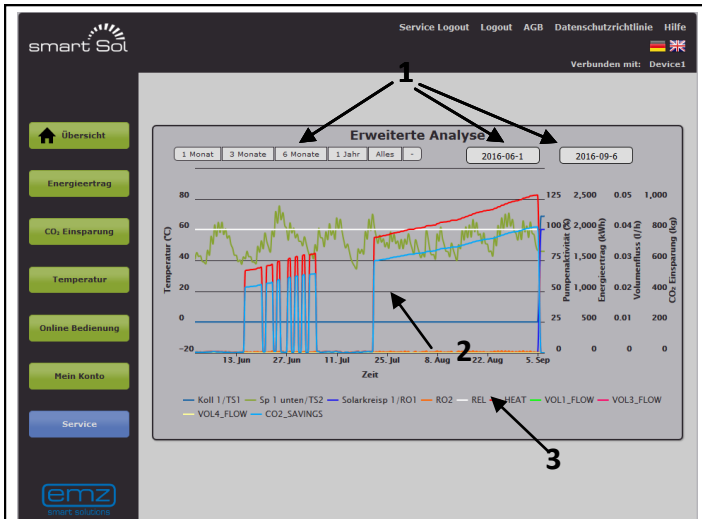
smart Sol

Service Logout Logout AGB Datenschutzrichtlinie Hilfe

Verbunden mit: Device1

Übersicht

Energieertrag

CO₂ Einsparung

Temperatur

Online Bedienung

Mein Konto

Service

emz smart solutions

Erweiterte Analyse

1 Monat 3 Monate 6 Monate 1 Jahr Alles -

2016-06-1 2016-09-6

1

2

3

Temperatur (°C)

80 60 40 20 0 -20

125 100 75 50 25 0

Pumpenaktivität (%)

2,500 2,000 1,500 1,000 500 0

Energieertrag (kWh)

0.05 0.04 0.03 0.02 0.01 0

Volumenfluss (l/h)

1,000 800 600 400 200 0

CO₂ Einsparung (kg)

13. Jun 27. Jun 11. Jul 25. Jul 8. Aug 22. Aug 5. Sep

Zeit

Koll 1/TS1 Sp 1 unten/TS2 Solarkreisp 1/RO1 RO2 REL HEAT VOL1_FLOW VOL3_FLOW VOL4_FLOW CO2_SAVINGS